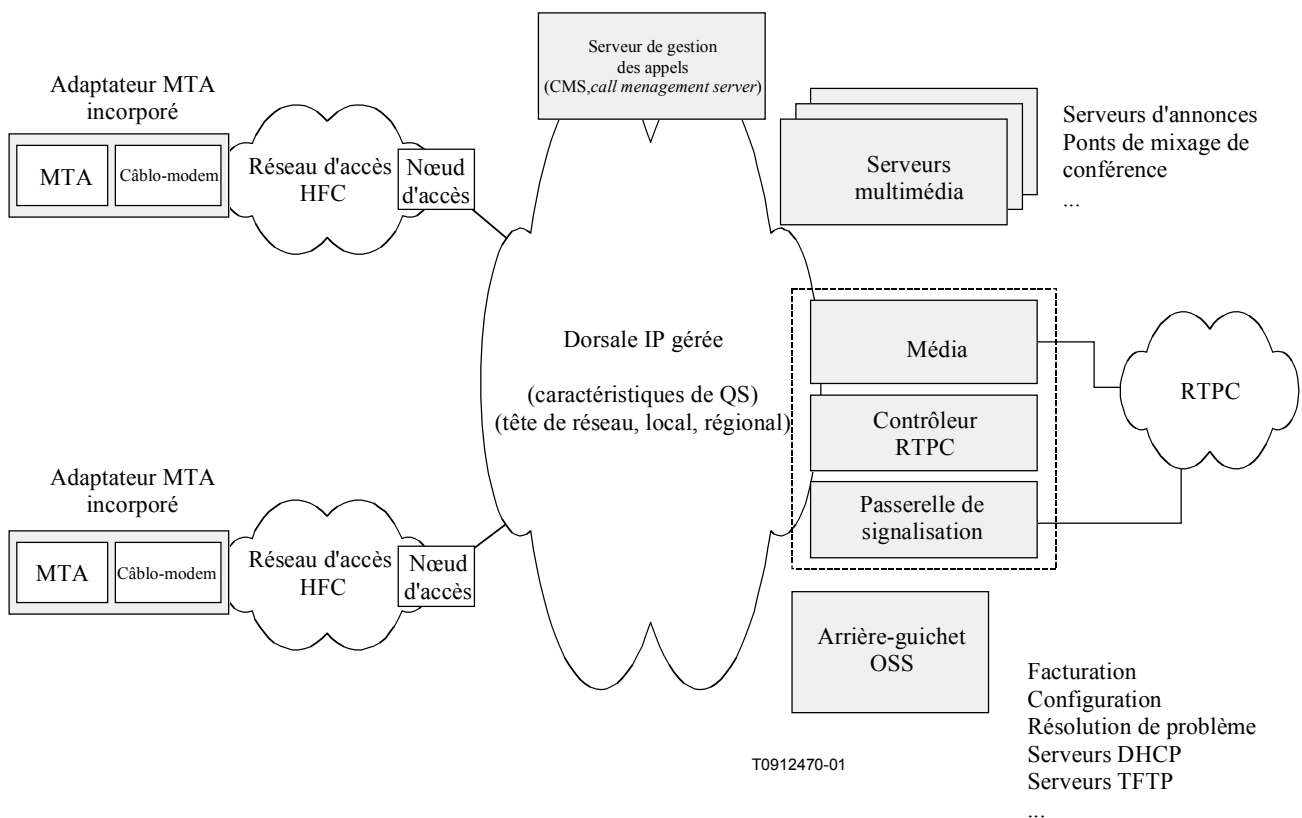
Adaptateur MTA incorporé

MTA

Câblo-modem

Réseau d'accès HFC

Nœud d'accès

Serveur de gestion des appels (CMS,call menagement server)

Serveurs multimédia

Serveurs d'annonces
Ponts de mixage de conférence
...

Dorsale IP gérée

(caractéristiques de QS)
(tête de réseau, local, régional)

Média

Contrôleur RTPC

Passerelle de signalisation

RTPC

Adaptateur MTA incorporé

MTA

Câblo-modem

Réseau d'accès HFC

Nœud d'accès

Arrière-guichet OSS

Facturation
Configuration
Résolution de problème
Serveurs DHCP
Serveurs TFTP
...

T0912470-01